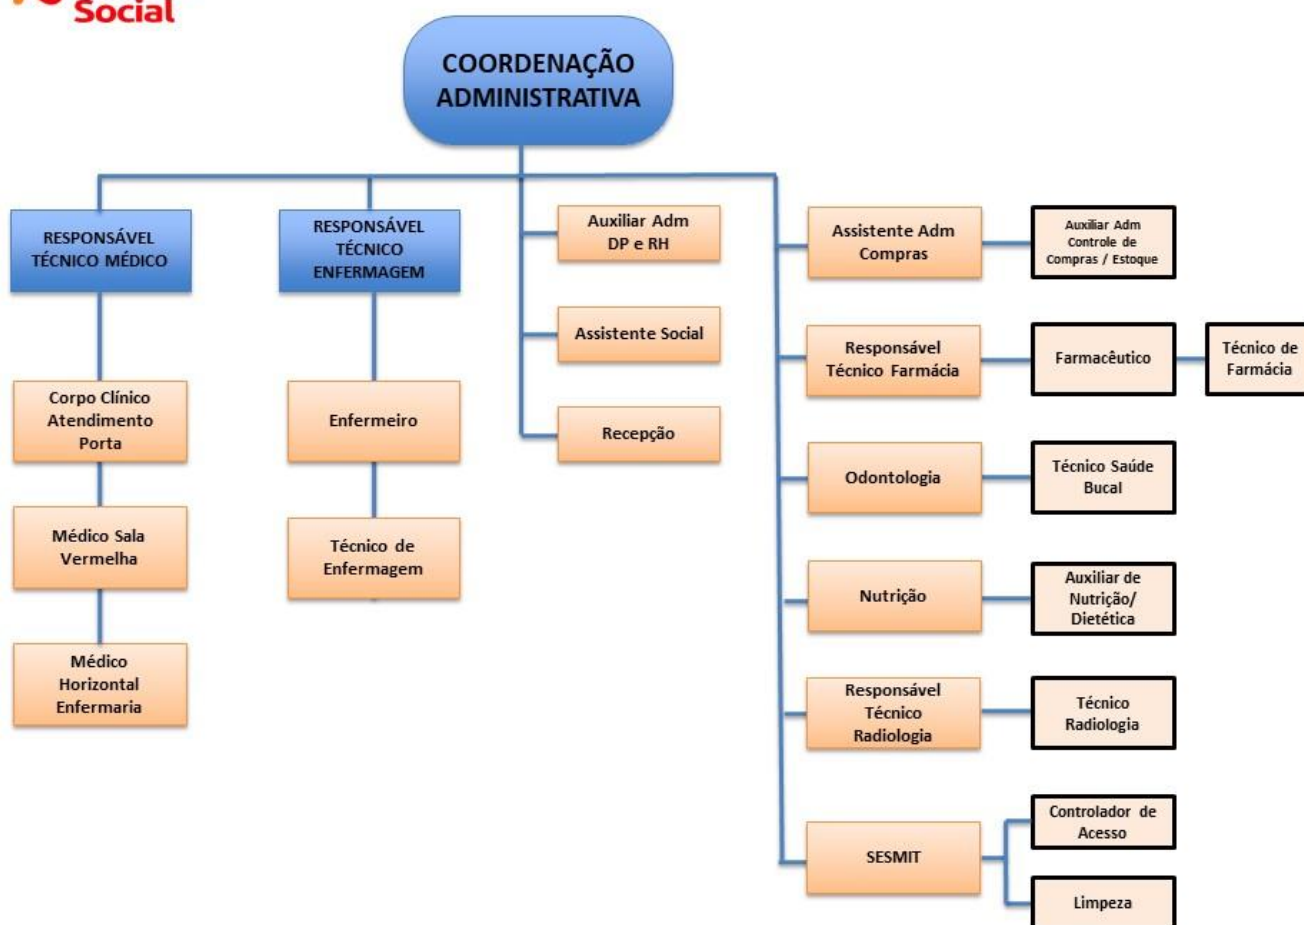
Social

COORDENAÇÃO ADMINISTRATIVA

RESPONSÁVEL TÉCNICO MÉDICO

Corpo Clínico Atendimento Porta

Médico Sala Vermelha

Médico Horizontal Enfermaria

RESPONSÁVEL TÉCNICO ENFERMAGEM

Enfermeiro

Técnico de Enfermagem

Auxiliar Adm DP e RH

Assistente Social

Recepção

Assistente Adm Compras

Auxiliar Adm Controle de Compras / Estoque

Responsável Técnico Farmácia

Farmacêutico

Técnico de Farmácia

Odontologia

Técnico Saúde Bucal

Nutrição

Auxiliar de Nutrição/ Dietética

Responsável Técnico Radiologia

Técnico Radiologia

SESMIT

Controlador de Acesso

Limpeza